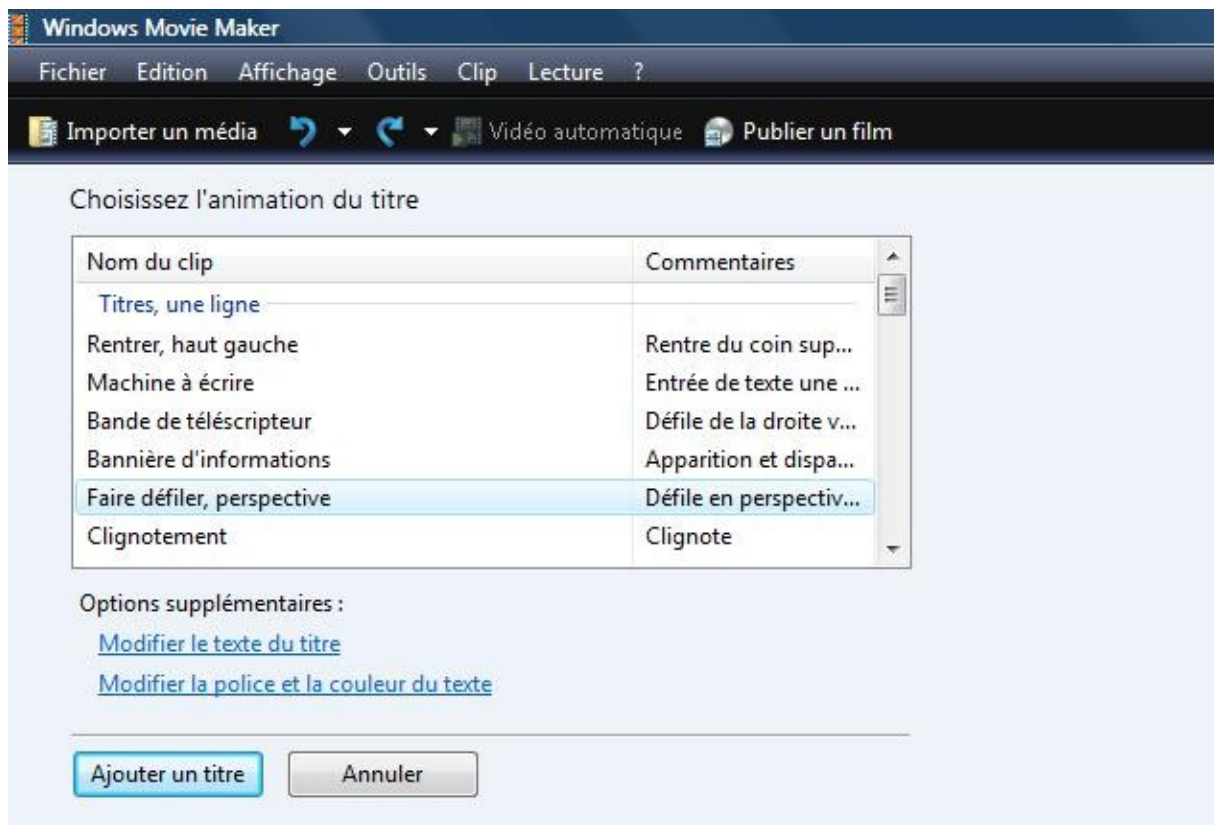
Windows Movie Maker

Fichier Edition Affichage Outils Clip Lecture ?

Importer un média Vidéo automatique Publier un film

Choisissez l'animation du titre

| Nom du clip | Commentaires |
|---|---|
| Titres, une ligne | |
| Rentrer, haut gauche | Rentre du coin sup... |
| Machine à écrire | Entrée de texte une ... |
| Bande de téléscripteur | Défile de la droite v... |
| Bannière d'informations | Apparition et dispa... |
| Faire défiler, perspective | Défile en perspectiv... |
| Clignotement | Clignote |

Options supplémentaires :

Modifier le texte du titre

Modifier la police et la couleur du texte

Ajouter un titre Annuler